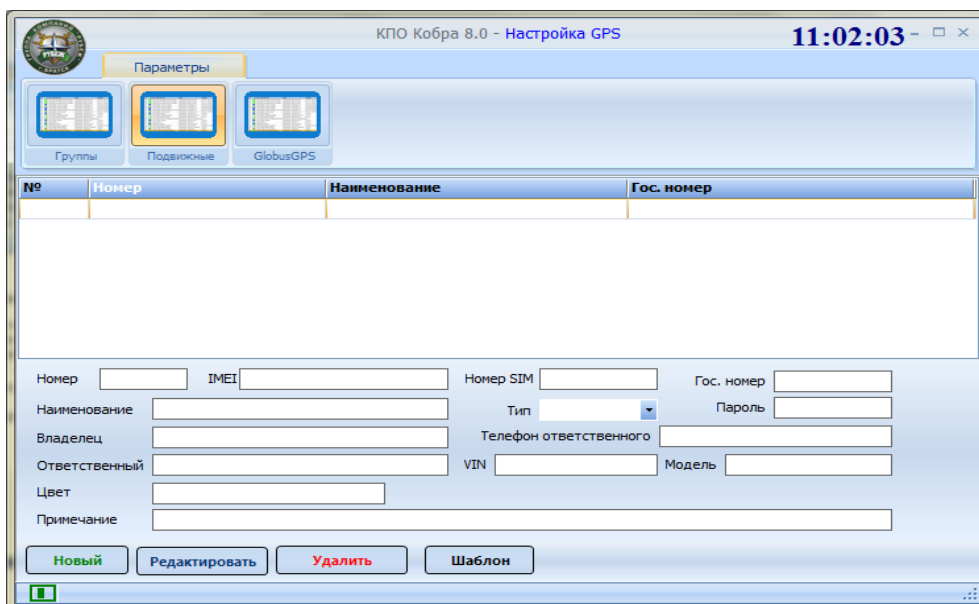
КПО Кобра 8.0 - Настройка GPS

11:02:03

Параметры

Группы

Подвижные

GlobusGPS

| № | Номер | Наименование | Гос. номер |
|---|---|---|---|
| | | | |

Номер

IMEI

Номер SIM

Гос. номер

Наименование

Тип

Пароль

Владелец

Телефон ответственного

Ответственный

VIN

Модель

Цвет

Примечание

Новый

Редактировать

Удалить

Шаблон